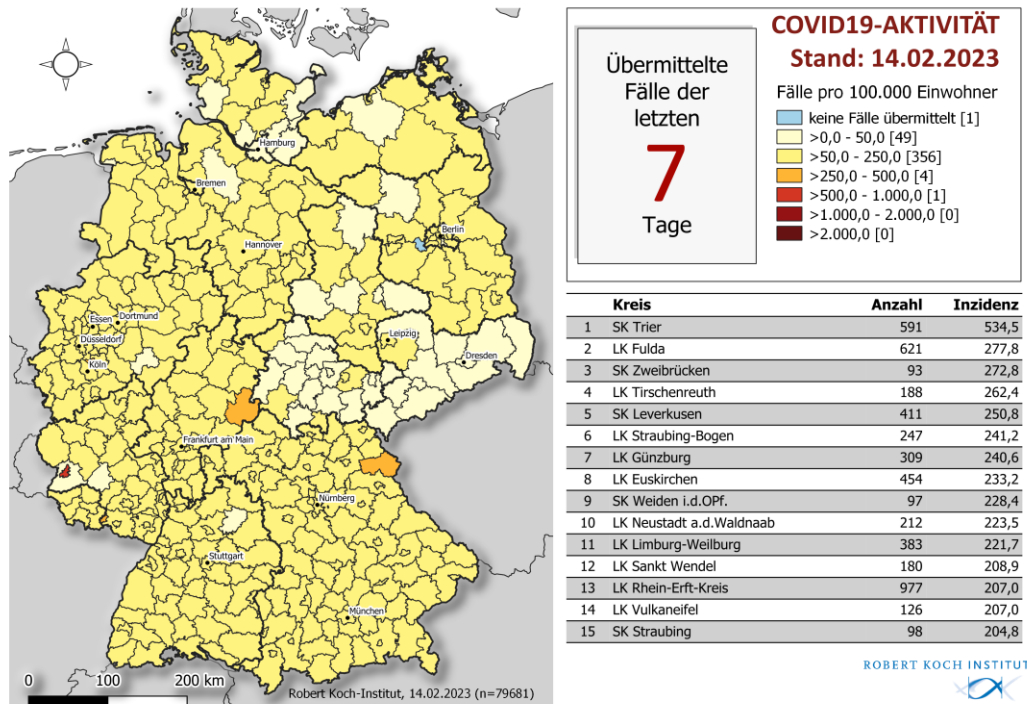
Hamburg
Bremen
Berlin
Hannover
Essen
Dortmund
Düsseldorf
Köln
Leipzig
Dresden
Frankfurt am Main
Nürnberg
Stuttgart
München

0 100 200 km

Robert Koch-Institut, 14.02.2023 (n=79681)

Übermittelte Fälle der letzten
7
Tage

COVID19-AKTIVITÄT
Stand: 14.02.2023

Fälle pro 100.000 Einwohner
keine Fälle übermittelt [1]
>0,0 - 50,0 [49]
>50,0 - 250,0 [356]
>250,0 - 500,0 [4]
>500,0 - 1.000,0 [1]
>1.000,0 - 2.000,0 [0]
>2.000,0 [0]

| | Kreis | Anzahl | Inzidenz |
|---|---|---|---|
| 1 | SK Trier | 591 | 534,5 |
| 2 | LK Fulda | 621 | 277,8 |
| 3 | SK Zweibrücken | 93 | 272,8 |
| 4 | LK Tirschenreuth | 188 | 262,4 |
| 5 | SK Leverkusen | 411 | 250,8 |
| 6 | LK Straubing-Bogen | 247 | 241,2 |
| 7 | LK Günzburg | 309 | 240,6 |
| 8 | LK Euskirchen | 454 | 233,2 |
| 9 | SK Weiden i.d.OPf. | 97 | 228,4 |
| 10 | LK Neustadt a.d.Waldnaab | 212 | 223,5 |
| 11 | LK Limburg-Weilburg | 383 | 221,7 |
| 12 | LK Sankt Wendel | 180 | 208,9 |
| 13 | LK Rhein-Erft-Kreis | 977 | 207,0 |
| 14 | LK Vulkaneifel | 126 | 207,0 |
| 15 | SK Straubing | 98 | 204,8 |

ROBERT KOCH INSTITUT